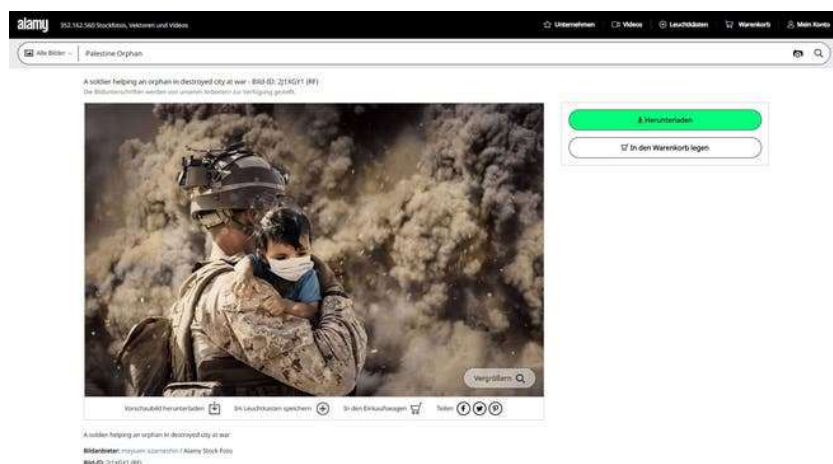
alamy 352.162.560 Stockfotos, Vektoren und Videos

Unternehmen Videos Leuchtkästen Warenkorb Mein Konto

Alle Bilder Palestine Orphan

A soldier helping an orphan in destroyed city at war - Bild-ID: 2J1XGY1 (RF)

Die Bildunterschriften werden von unseren Anbietern zur Verfügung gestellt.

Herunterladen

In den Warenkorb legen

Vergrößern

Vorschaubild herunterladen Im Leuchtkasten speichern In den Einkaufswagen Teilen

A soldier helping an orphan in destroyed city at war

Bildanbieter: meysam azarneshin / Alamy Stock Foto

Bild-ID: 2J1XGY1 (RF)